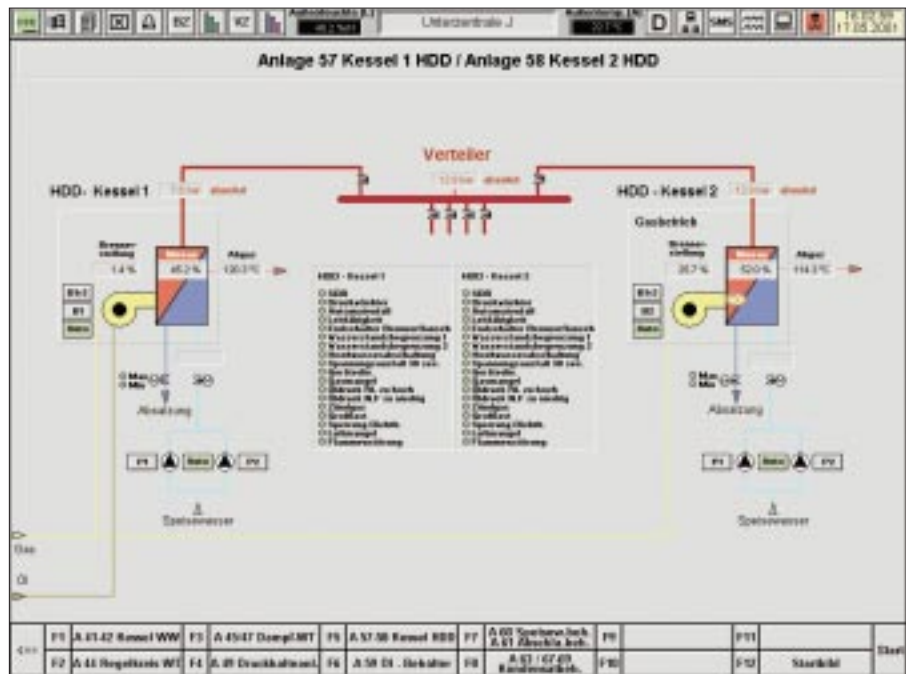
Unterzentrale J

D SMS

Anlage 57 Kessel 1 HDD / Anlage 58 Kessel 2 HDD

Verteiler

HDD- Kessel 1

HDD - Kessel 2

Gasbetrieb

Brenner-stellung

1.4 %

45.2 %

Abgas

120.0 °C

Brenner-stellung

35.7 %

52.0 %

Abgas

114.0 °C

Min
Max

Abssalzung

Speisewasser

Gas

Öl

HDD - Kessel 1

HDD - Kessel 2

|  | F1 | A 41/42 Kessel WW | F3 | A 45/47 Dampf.NT | F5 | A 57.58 Kessel HDD | F7 | A 60 Speisew.beh. A 61 Abschl.beh. | F9 |  | F11 |  | Start |
|---|---|---|---|---|---|---|---|---|---|---|---|---|---|
| <<< | F2 | A 44 Regelkreis WT | F4 | A 49 Druckhaltung | F6 | A 59 Öl - Behälter | F8 | A 63 / 67-69 | F10 |  | F12 | Startbild |  |